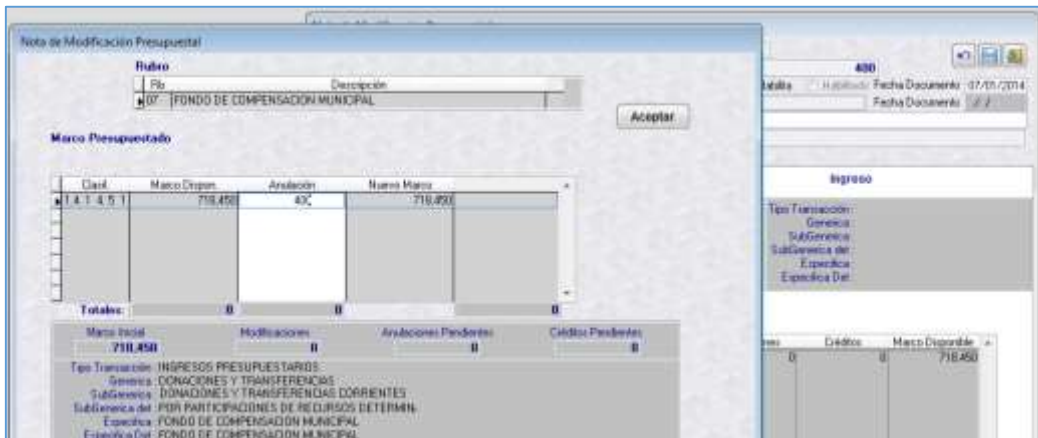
Nota de Modificación Presupuestal

Rubro

| Rb | Descripción |
|---|---|
| 07 | FONDO DE COMPENSACION MUNICIPAL |

Aceptar

Marco Presupuestado

| Clasif. | Marco Dispon. | Anulación | Nuevo Marco |
|---|---|---|---|
| 1.4.1.4.5.1 | 718,450 | 400 | 718,450 |

Totales: 0 0 0

Marco Inicial 718,450
Modificaciones 0
Anulaciones Pendientes 0
Créditos Pendientes 0

Tipo Transacción INGRESOS PRESUPUESTARIOS
Generica DONACIONES Y TRANSFERENCIAS
SubGenerica DONACIONES Y TRANSFERENCIAS CORRIENTES
SubGenerica del POR PARTICIPACIONES DE RECURSOS DETERMIN.
Especifica FONDO DE COMPENSACION MUNICIPAL
Especifica Det FONDO DE COMPENSACION MUNICIPAL

400
Habilitado Fecha Documento 07/01/2014
Fecha Documento / /

Ingreso

Tipo Transacción
Generica
SubGenerica
SubGenerica del
Especifica
Especifica Det

| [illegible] | Créditos | Marco Disponible |
|---|---|---|
| 0 | 0 | 718,450 |